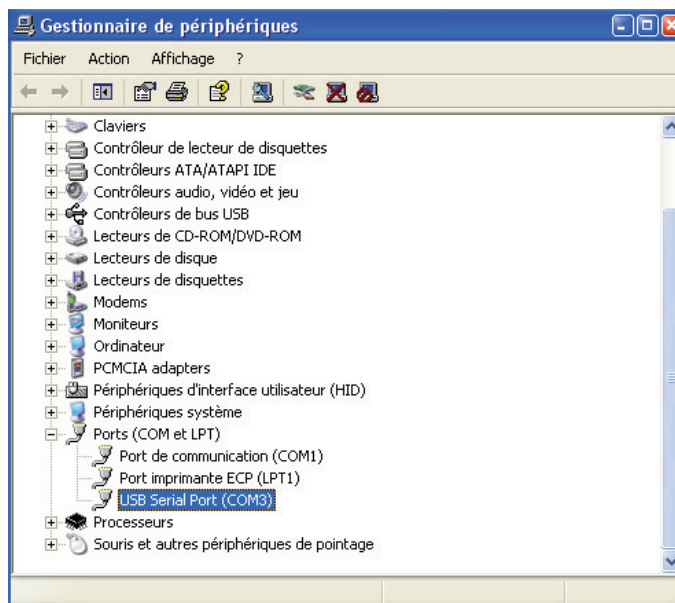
Gestionnaire de périphériques

Fichier Action Affichage ?

Claviers
Contrôleur de lecteur de disquettes
Contrôleurs ATA/ATAPI IDE
Contrôleurs audio, vidéo et jeu
Contrôleurs de bus USB
Lecteurs de CD-ROM/DVD-ROM
Lecteurs de disque
Lecteurs de disquettes
Modems
Moniteurs
Ordinateur
PCMCIA adapters
Périphériques d'interface utilisateur (HID)
Périphériques système
Ports (COM et LPT)
Port de communication (COM1)
Port imprimante ECP (LPT1)
USB Serial Port (COM3)
Processeurs
Souris et autres périphériques de pointage